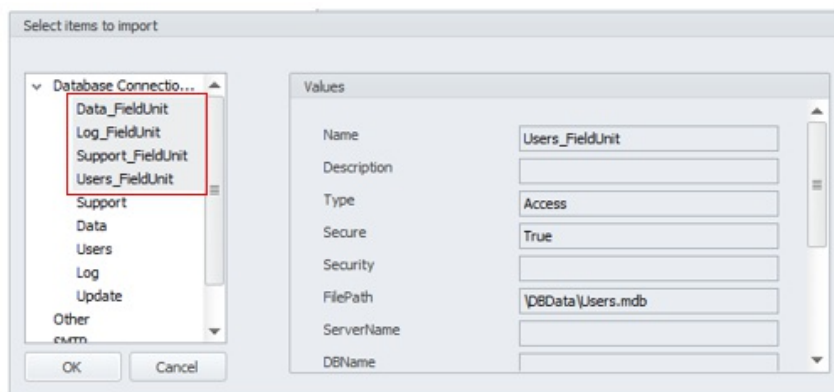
Select items to import

Database Connectio...
Data_FieldUnit
Log_FieldUnit
Support_FieldUnit
Users_FieldUnit
Support
Data
Users
Log
Update
Other
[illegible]

OK
Cancel

Values

| | |
|---|---|
| Name | Users_FieldUnit |
| Description | |
| Type | Access |
| Secure | True |
| Security | |
| FilePath | \DBData\Users.mdb |
| ServerName | |
| DBName | |